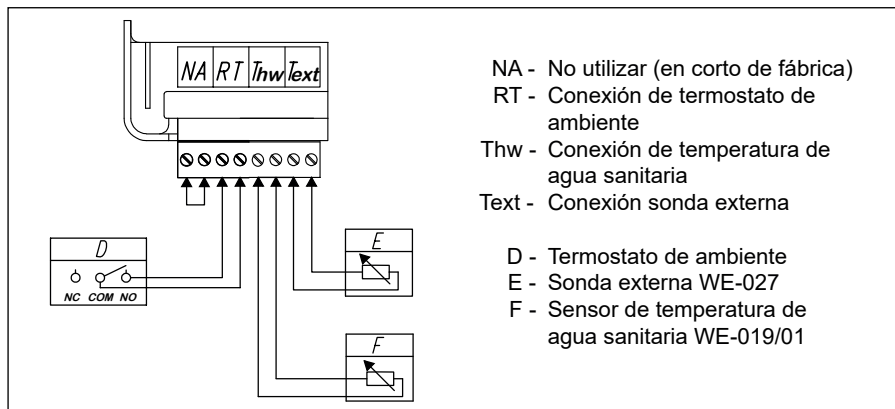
NA RT Thw Text

D
NC COM NO

E

F

NA - No utilizar (en corto de fábrica)
RT - Conexión de termostato de ambiente
Thw - Conexión de temperatura de agua sanitaria
Text - Conexión sonda externa

D - Termostato de ambiente
E - Sonda externa WE-027
F - Sensor de temperatura de agua sanitaria WE-019/01